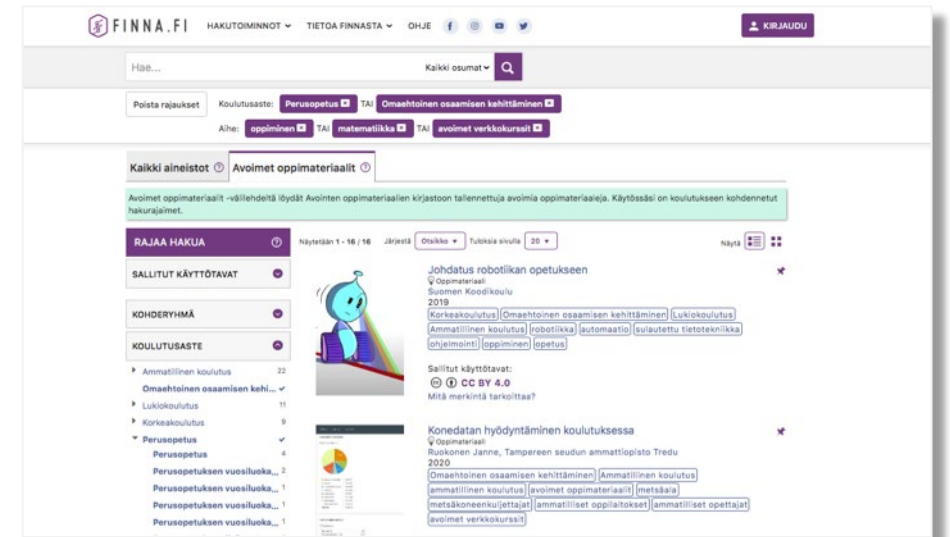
FINNA.FI HAKUTOIMINNOT TIETOA FINNASTA OHJE

KIRJAUDU

Hae...

Kaikki osumat

Poista rajaukset

Koulutusaste: Perusopetus TAI Omaehtoinen osaamisen kehittäminen

Aihe: oppiminen TAI matematiikka TAI avoimet verkkokurssit

Kaikki aineistot

Avoimet oppimateriaalit

Avoimet oppimateriaalit -välilehdeltä löydät Avointen oppimateriaalien kirjastoon tallennettuja avoimia oppimateriaaleja. Käytössäsi on koulutukseen kohdennetut hakurajaimet.

RAJAA HAKUA

SALLITUT KÄYTTÖTAVAT

KOHDERYHMÄ

KOULUTUSASTE

Ammatillinen koulutus 22

Omaehtoinen osaamisen kehi...

Lukiokoulutus 11

Korkeakoulutus 9

Perusopetus

Perusopetus 4

Perusopetuksen vuosiluoka... 2

Perusopetuksen vuosiluoka... 1

Perusopetuksen vuosiluoka... 1

Perusopetuksen vuosiluoka... 1

Näytetään 1 - 16 / 16 Järjestä Otsikko Tuloksia sivulla 20

Näytä

Johdatus robotiikan opetukseen

Oppimateriaali

Suomen Koodikoulu

2019

Korkeakoulutus Omaehtoinen osaamisen kehittäminen Lukiokoulutus Ammatillinen koulutus robotiikka automaatio sulautettu tietotekniikka ohjelmointi oppiminen opetus

Sallitut käyttötavat:

CC BY 4.0

Mitä merkintä tarkoittaa?

Konedatan hyödyntäminen koulutuksessa

Oppimateriaali

Ruokonen Janne, Tampereen seudun ammattiopisto Tredu

2020

Omaehtoinen osaamisen kehittäminen Ammatillinen koulutus ammatillinen koulutus avoimet oppimateriaalit metsäala metsäkoneenkuljettajat ammatilliset oppilaitokset ammatilliset opettajat avoimet verkkokurssit